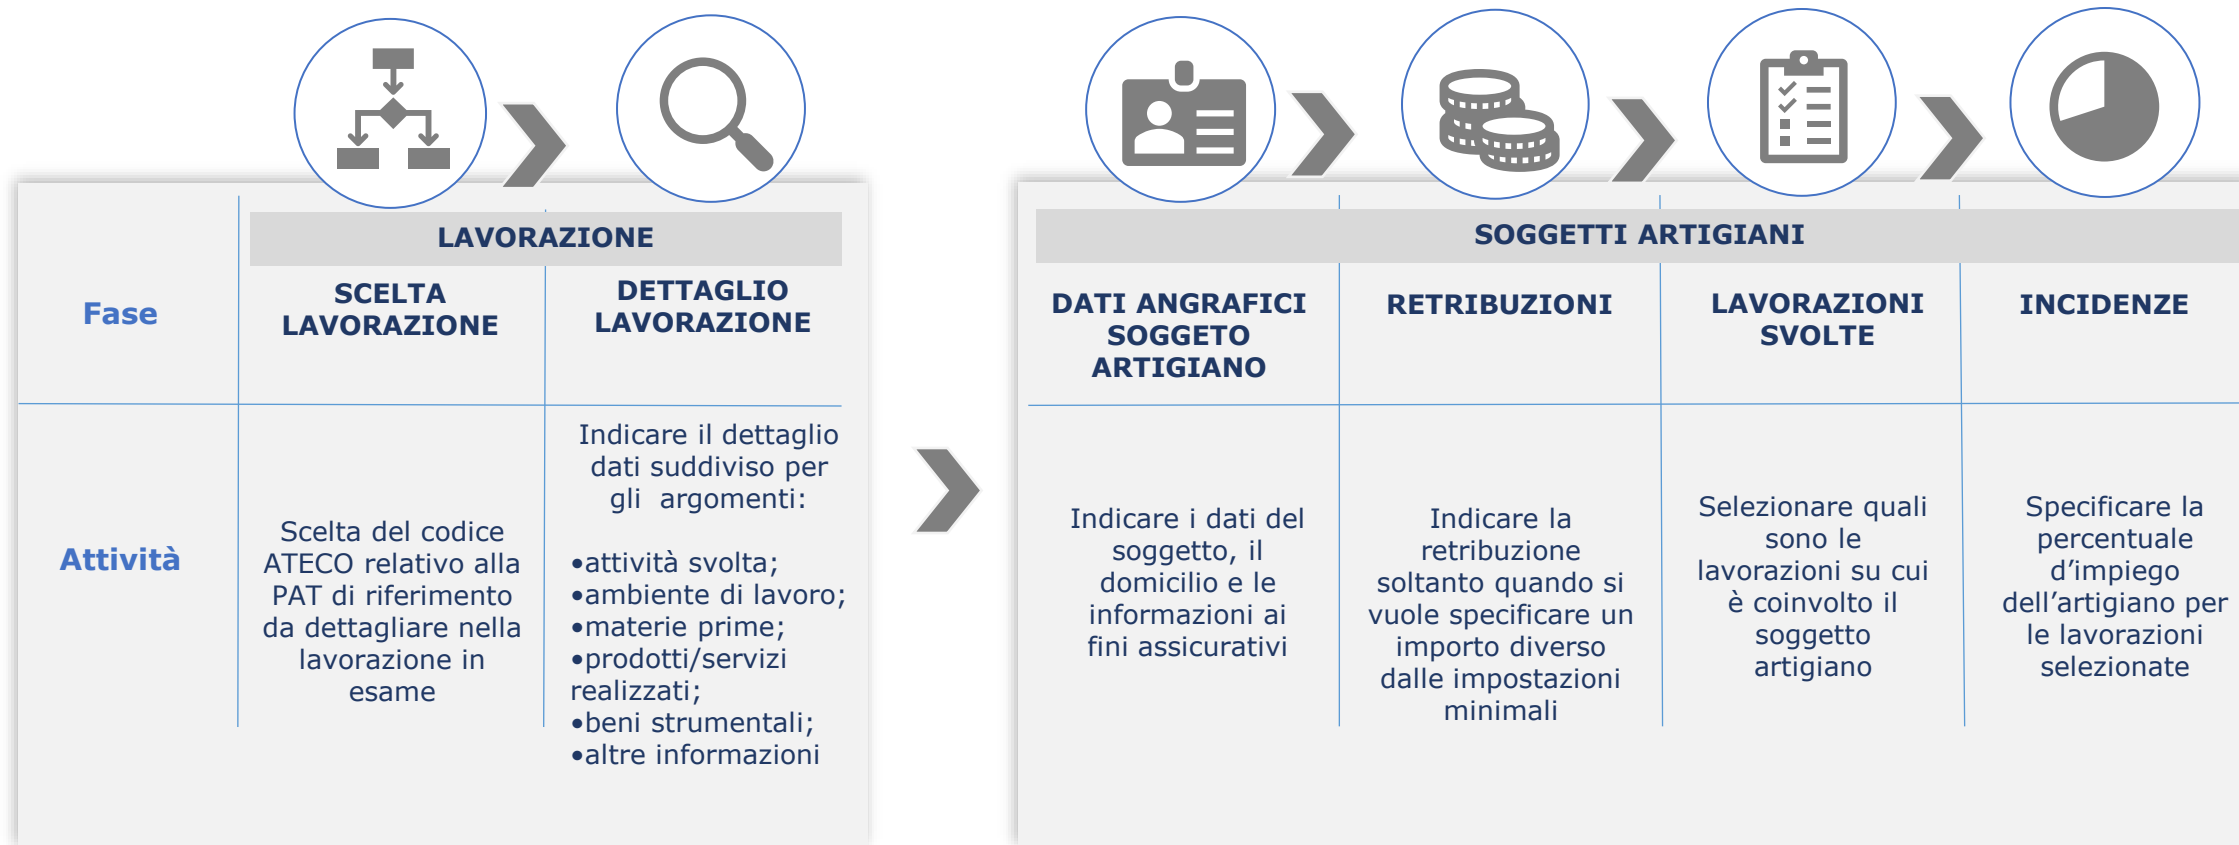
LAVORAZIONE

| Fase | SCELTA LAVORAZIONE | DETTAGLIO LAVORAZIONE |
|---|---|---|
| Attività | Scelta del codice ATECO relativo alla PAT di riferimento da dettagliare nella lavorazione in esame | Indicare il dettaglio dati suddiviso per gli argomenti: •attività svolta; •ambiente di lavoro; •materie prime; •prodotti/servizi realizzati; •beni strumentali; •altre informazioni |

SOGGETTI ARTIGIANI

| DATI ANGRAFICI SOGGETO ARTIGIANO | RETRIBUZIONI | LAVORAZIONI SVOLTE | INCIDENZE |
|---|---|---|---|
| Indicare i dati del soggetto, il domicilio e le informazioni ai fini assicurativi | Indicare la retribuzione soltanto quando si vuole specificare un importo diverso dalle impostazioni minimali | Selezionare quali sono le lavorazioni su cui è coinvolto il soggetto artigiano | Specificare la percentuale d'impiego dell'artigiano per le lavorazioni selezionate |